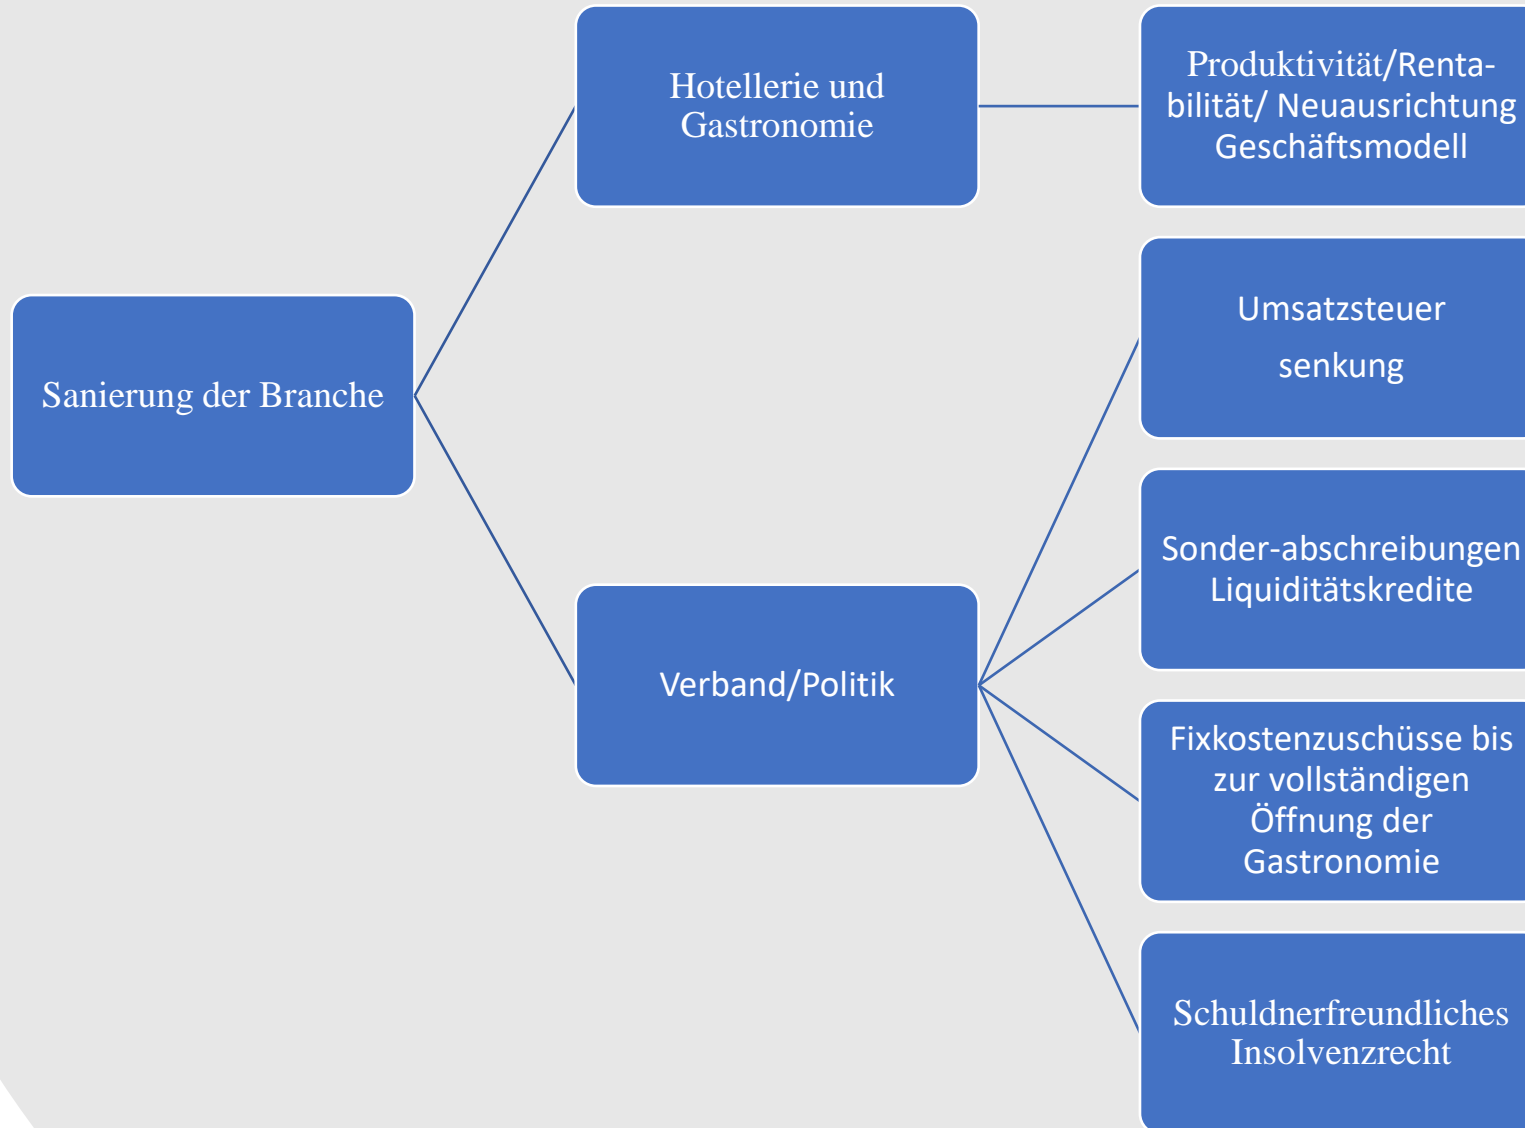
Sanierung der Branche

Hotellerie und Gastronomie

Produktivität/Rentabilität/ Neuausrichtung Geschäftsmodell

Verband/Politik

Umsatzsteuer

senkung

Sonder-abschreibungen Liquiditätskredite

Fixkostenzuschüsse bis zur vollständigen Öffnung der Gastronomie

Schuldnerfreundliches Insolvenzrecht